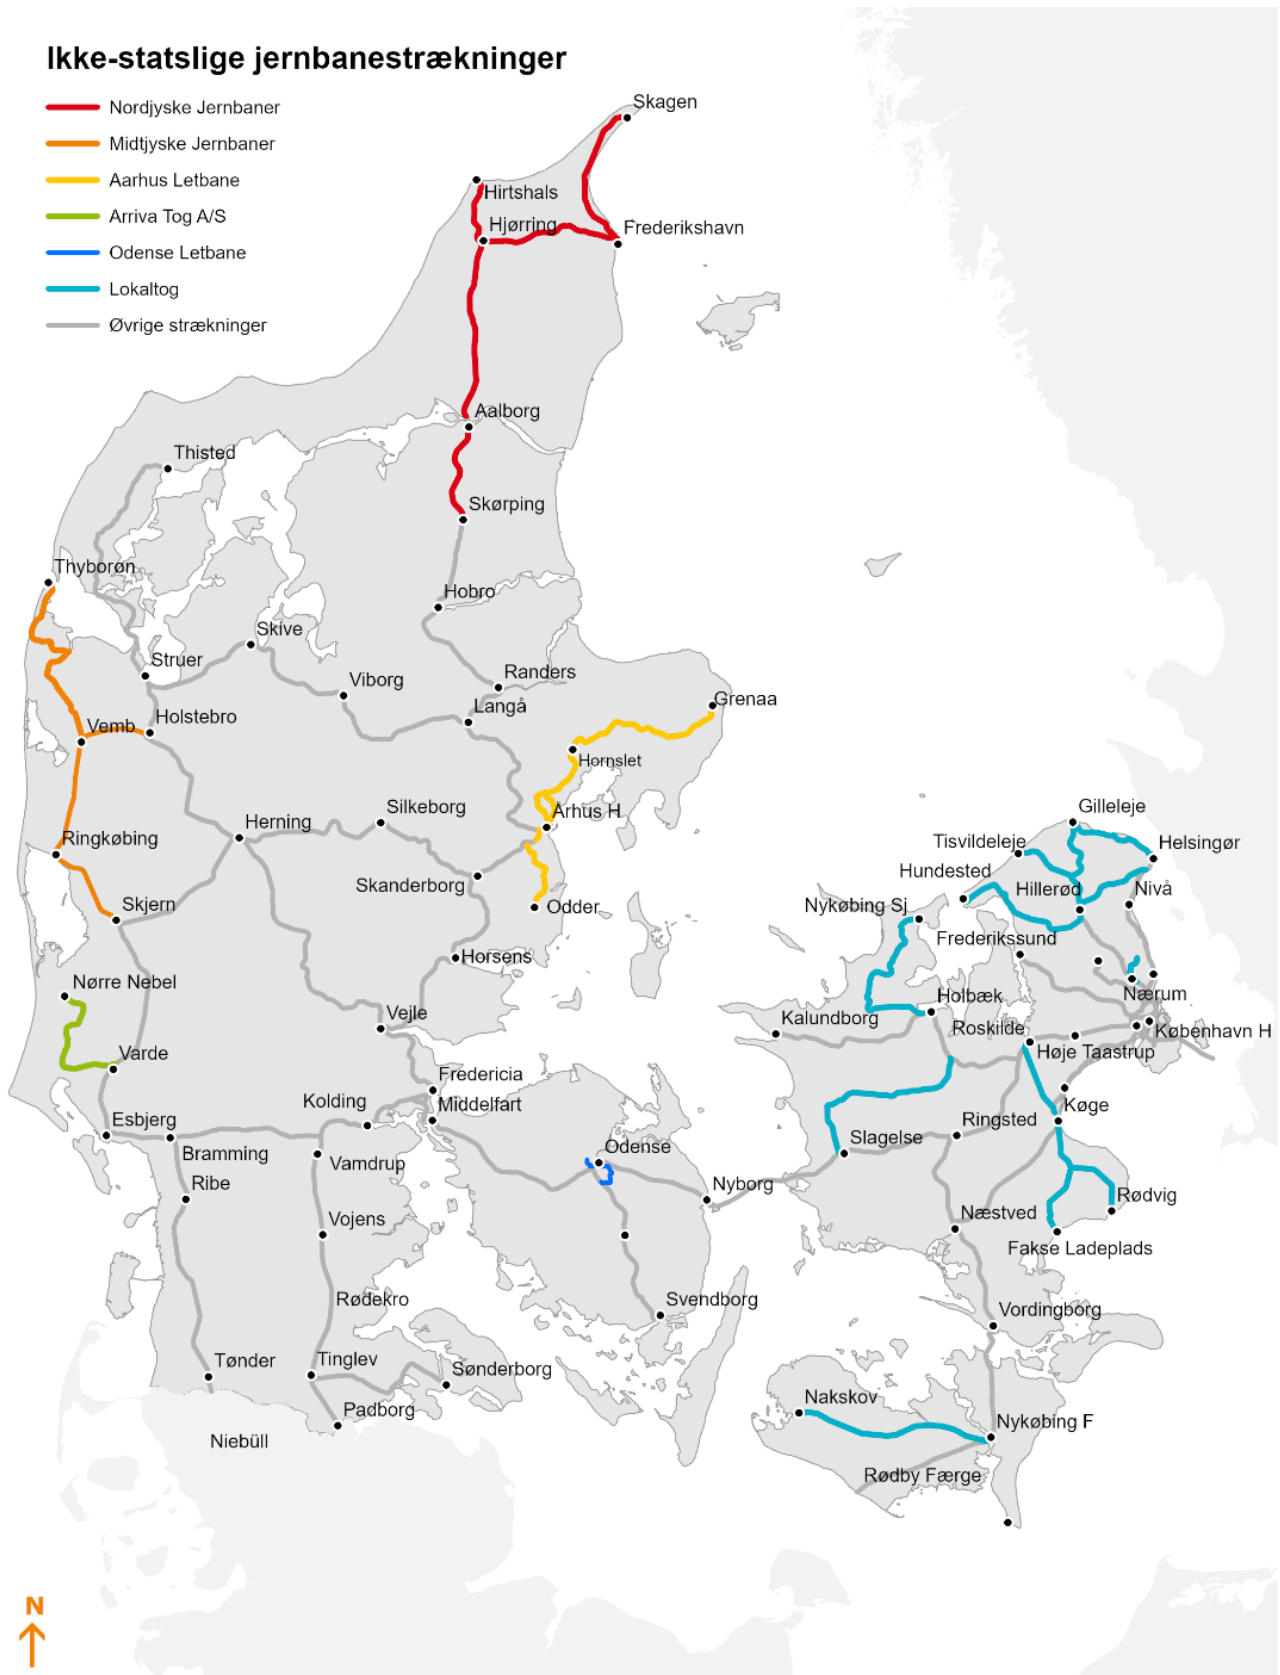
Ikke-statslige jernbanestrækninger

Nordjyske Jernbaner
Midtjyske Jernbaner
Aarhus Letbane
Arriva Tog A/S
Odense Letbane
Lokaltog
Øvrige strækninger

Skagen
Hirtshals
Hjørring
Frederikshavn
Aalborg
Thisted
Skørping
Thyborøn
Hobro
Skive
Struer
Viborg
Randers
Langå
Grenaa
Holstebro
Vemb
Hornslet
Århus H
Silkeborg
Herning
Ringkøbing
Skanderborg
Skjern
Odder
Horsens
Nørre Nebel
Vejle
Varde
Fredericia
Kolding
Middelfart
Esbjerg
Bramming
Vamdrup
Ribe
Odense
Nyborg
Vojens
Svendborg
Rødekro
Tønder
Tinglev
Sønderborg
Padborg
Niebüll
Gilleleje
Tisvildeleje
Helsingør
Hundested
Hillerød
Nivå
Nykøbing Sj
Frederikssund
Nærum
Holbæk
Kalundborg
Roskilde
København H
Høje Taastrup
Køge
Ringsted
Slagelse
Rødvig
Næstved
Fakse Ladeplads
Vordingborg
Nakskov
Nykøbing F
Rødby Færge
N